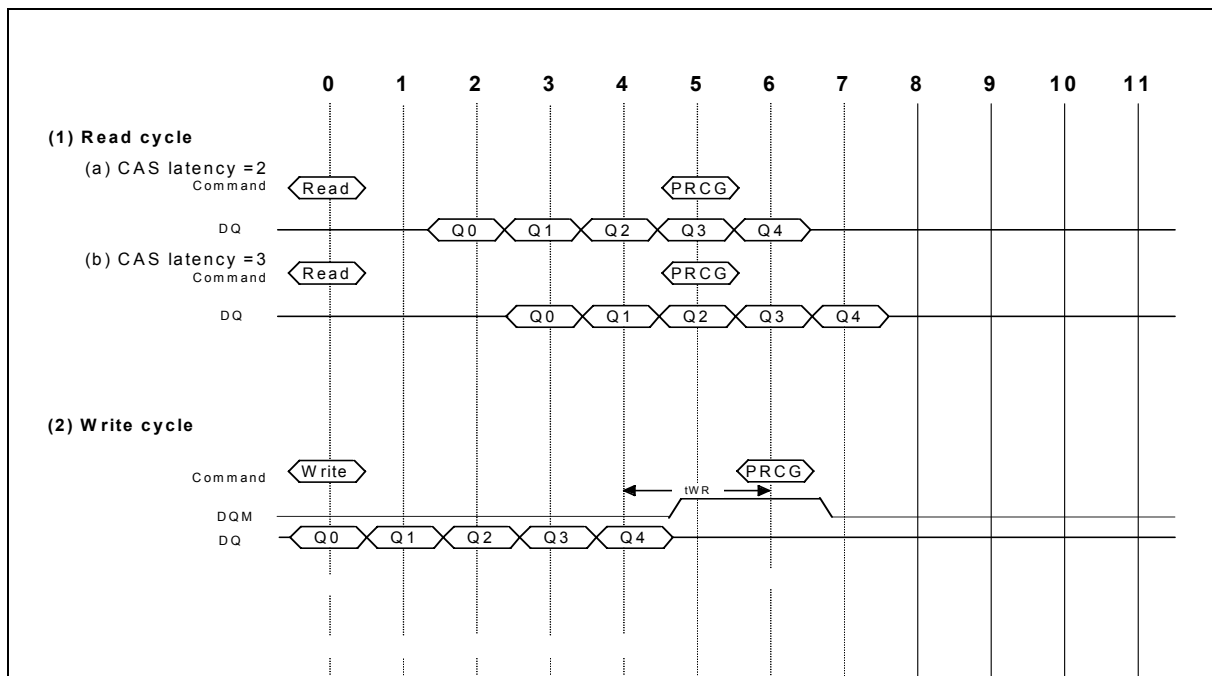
0 1 2 3 4 5 6 7 8 9 10 11

(1) Read cycle

(a) CAS latency =2

Command Read PRCG

DQ Q0 Q1 Q2 Q3 Q4

(b) CAS latency =3

Command Read PRCG

DQ Q0 Q1 Q2 Q3 Q4

(2) Write cycle

Command Write PRCG

tWR

DQM

DQ Q0 Q1 Q2 Q3 Q4